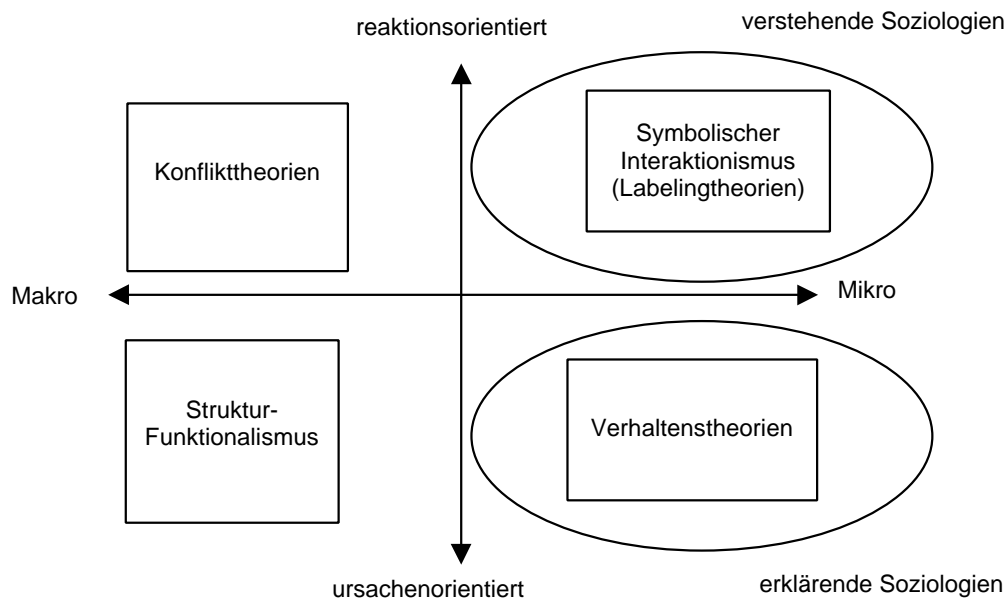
reaktionsorientiert

verstehende Soziologien

Konflikttheorien

Symbolischer Interaktionismus (Labelingtheorien)

Makro

Mikro

Struktur-Funktionalismus

Verhaltenstheorien

ursachenorientiert

erklärende Soziologien